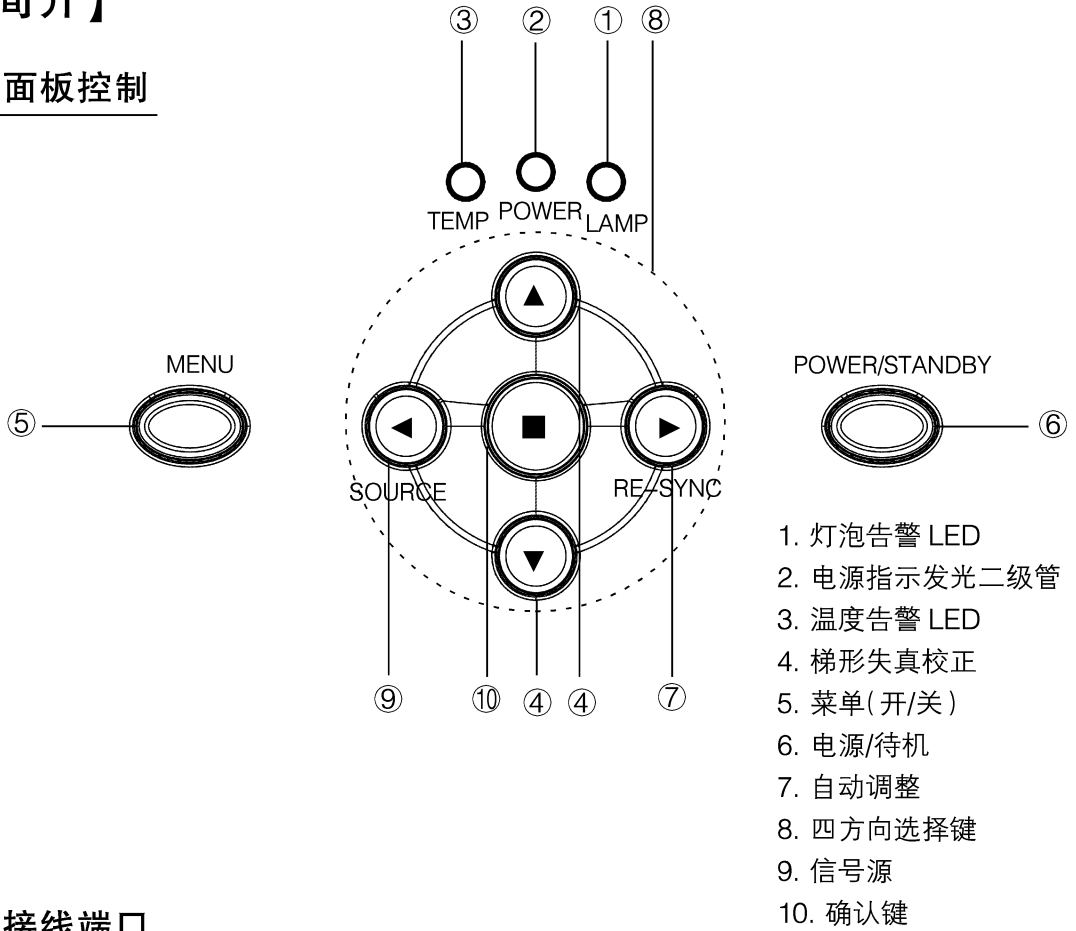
简介】

面板控制

③ ② ① ⑧

TEMP POWER LAMP

MENU

⑤

POWER/STANDBY

⑥

SOURCE

RE-SYNC

⑨ ⑩ ④ ④ ⑦

1. 灯泡告警 LED
2. 电源指示发光二级管
3. 温度告警 LED
4. 梯形失真校正
5. 菜单(开/关)
6. 电源/待机
7. 自动调整
8. 四方向选择键
9. 信号源
10. 确认键

接线端口